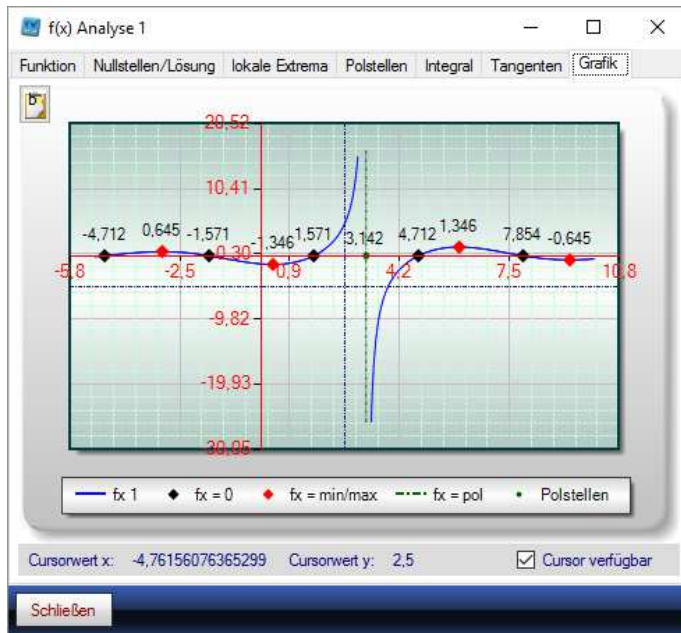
f(x) Analyse 1

Funktion | Nullstellen/Lösung | lokale Extrema | Polstellen | Integral | Tangenten | Grafik

20,52
10,41
-4,712
0,645
-1,571
-1,346
1,571
3,142
4,712
1,346
7,854
-0,645
0,30
-5,8
-2,5
0,9
4,2
7,5
10,8
-9,82
-19,93
-30,05

fx 1   fx = 0   fx = min/max   fx = pol   Polstellen

Cursorwert x: -4,76156076365299   Cursorwert y: 2,5   Cursor verfügbar

Schließen